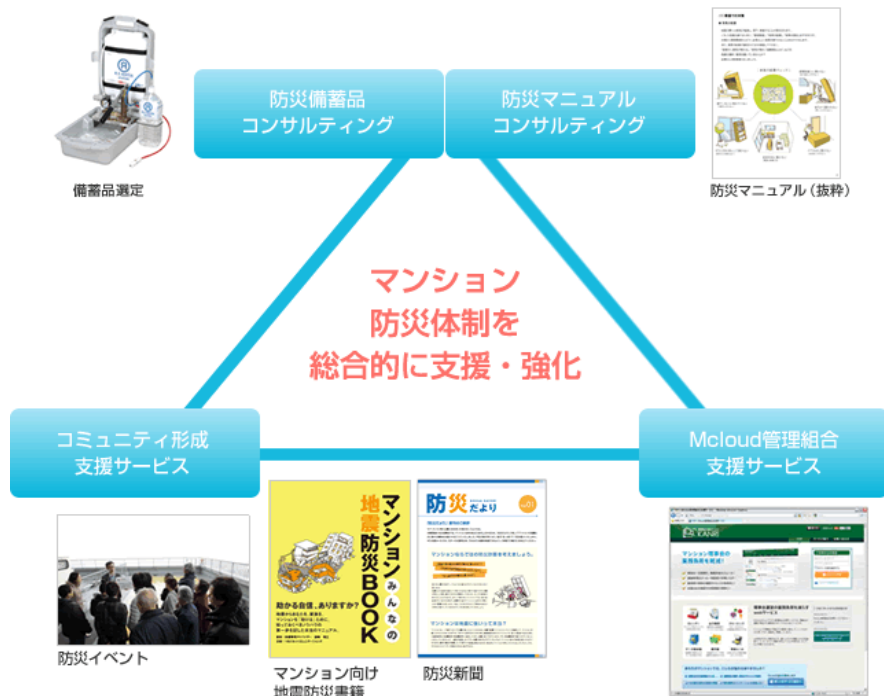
防災備蓄品
コンサルティング

防災マニュアル
コンサルティング

備蓄品選定

防災マニュアル（抜粋）

マンション
防災体制を
総合的に支援・強化

コミュニティ形成
支援サービス

Mcloud管理組合
支援サービス

マンション みんなの 地震防災BOOK

助かる自信、ありますか？

防災だより

防災イベント

マンション向け
地震防災書籍

防災新聞